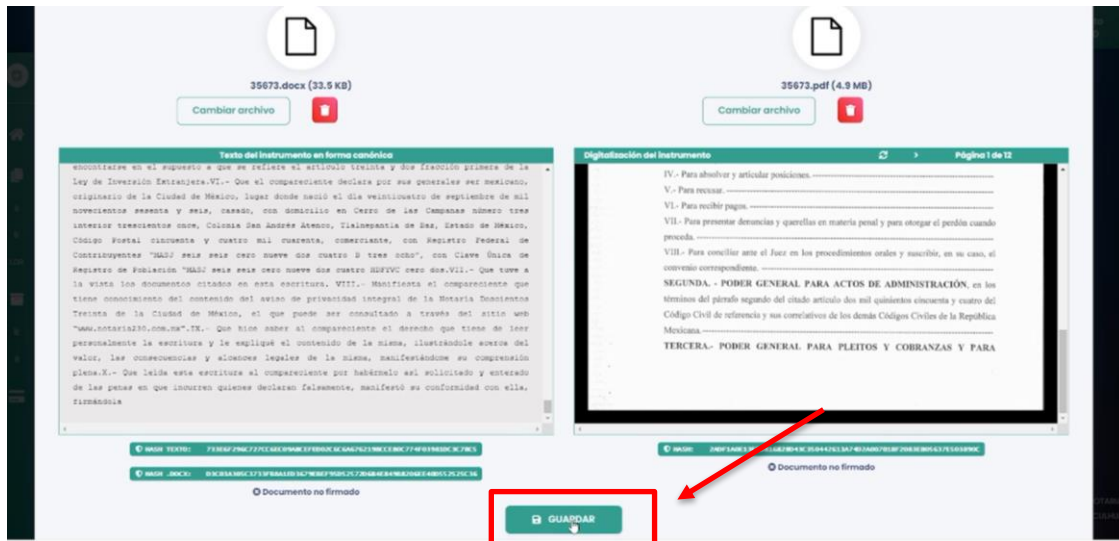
35673.docx (33.5 KB)

Cambiar archivo

35673.pdf (4.9 MB)

Cambiar archivo

Texto del instrumento en forma canónica

encontrarse en el supuesto a que se refiere el artículo treinta y dos fracción primera de la Ley de Inversión Extranjera.VI.- Que el compareciente declara por sus generales ser mexicano, originario de la Ciudad de México, lugar donde nació el día veintiocuatro de septiembre de mil novecientos sesenta y seis, casado, con domicilio en Cerro de las Campanas número tres interior trescientos once, Colonia San Andrés Atenco, Tlalnepantla de Baz, Estado de México, Código Postal cincuenta y cuatro mil cuarenta, comerciante, con Registro Federal de Contribuyentes "MASJ seis seis cero nueve dos cuatro D tres ocho", con Clave Única de Registro de Población "MASJ seis seis cero nueve dos cuatro HDFTVC cero dos.VII.- Que tuve a la vista los documentos citados en esta escritura. VIII.- Manifiesta el compareciente que tiene conocimiento del contenido del aviso de privacidad integral de la Notaría Doscientos Treinta de la Ciudad de México, el cual puede ser consultado a través del sitio web "www.notaria230.com.mx".IX.- Que hice saber al compareciente el derecho que tiene de leer personalmente la escritura y le expliqué el contenido de la misma, ilustrándole acerca del valor, las consecuencias y alcances legales de la misma, manifestándome su comprensión plena.X.- Que leída esta escritura al compareciente por habérselo así solicitado y enterado de las penas en que incurren quienes declaran falsamente, manifestó su conformidad con ella, firmándola

Digitalización del instrumento

Página 1 de 12

IV.- Para absolver y articular posiciones. ----------------------------------------

V.- Para recusar. ----------------------------------------

VI.- Para recibir pagos. ----------------------------------------

VII.- Para presentar denuncias y querellas en materia penal y para otorgar el perdón cuando proceda. ----------------------------------------

VIII.- Para conciliar ante el Juez en los procedimientos orales y suscribir, en su caso, el convenio correspondiente. ----------------------------------------

SEGUNDA. - PODER GENERAL PARA ACTOS DE ADMINISTRACIÓN, en los términos del párrafo segundo del citado artículo dos mil quinientos cincuenta y cuatro del Código Civil de referencia y sus correlativos de los demás Códigos Civiles de la República Mexicana.----------------------------------------

TERCERA.- PODER GENERAL PARA PLEITOS Y COBRANZAS Y PARA

HASH TEXTO: 733E6F296C727CC6EC09A8CEF0B02C6CA6762198CCE80C774F019E0C3C78C5

HASH DOCX: 93C03A305C1733F88A1E0362908F9505257206B4E8490820EEE4B052525C36

Documento no firmado

HASH: 24DF1A0E3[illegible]6B2BD43C35044203A7402A0070185F2083E8D5637E5050900

Documento no firmado

GUARDAR